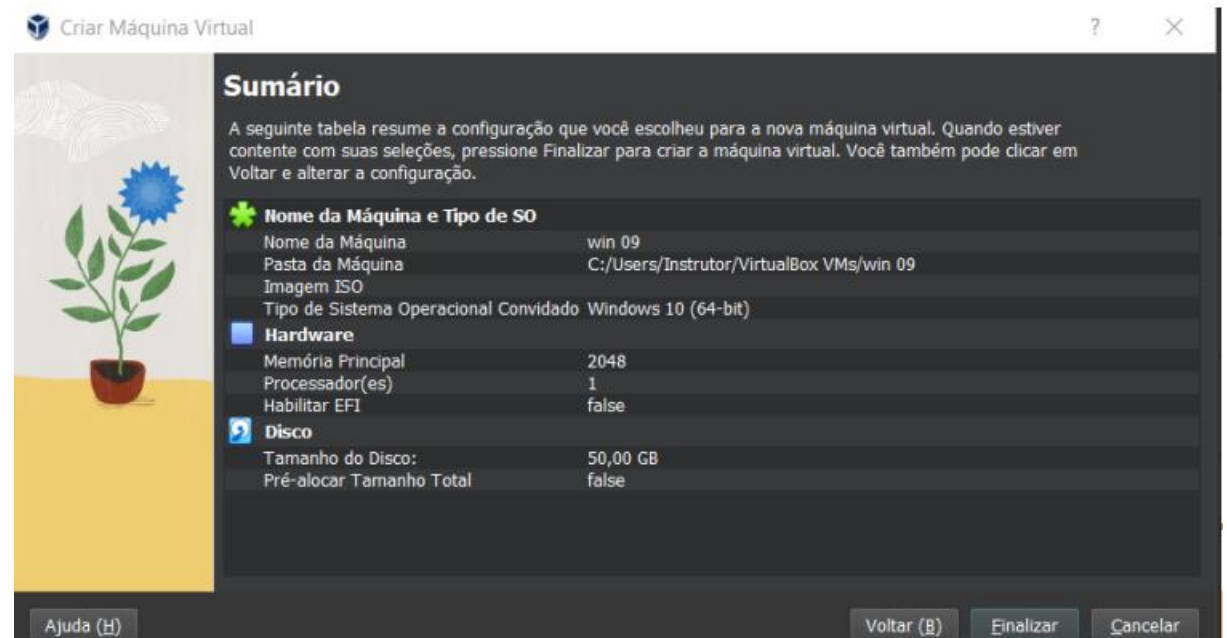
Criar Máquina Virtual

?

Sumário

A seguinte tabela resume a configuração que você escolheu para a nova máquina virtual. Quando estiver contente com suas seleções, pressione Finalizar para criar a máquina virtual. Você também pode clicar em Voltar e alterar a configuração.

| Nome da Máquina e Tipo de SO | |
|---|---|
| Nome da Máquina | win 09 |
| Pasta da Máquina | C:/Users/Instrutor/VirtualBox VMs/win 09 |
| Imagem ISO | |
| Tipo de Sistema Operacional Convidado | Windows 10 (64-bit) |
| **Hardware** | |
| Memória Principal | 2048 |
| Processador(es) | 1 |
| Habilitar EFI | false |
| **Disco** | |
| Tamanho do Disco: | 50,00 GB |
| Pré-alocar Tamanho Total | false |

Ajuda (H)

Voltar (B) Finalizar Cancelar